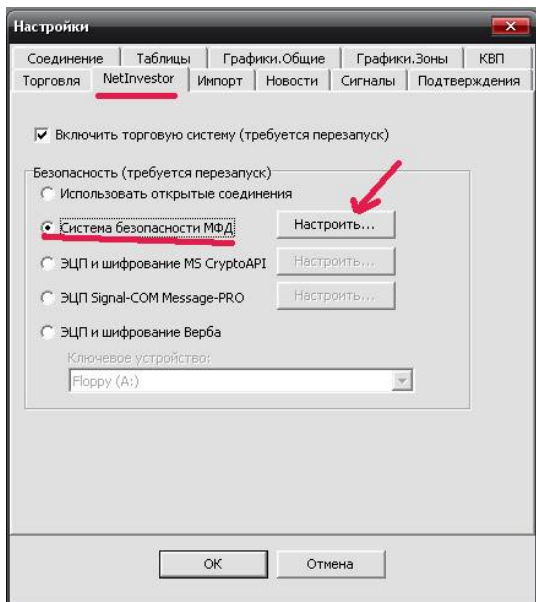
Настройки

Соединение | Таблицы | Графики.Общие | Графики.Зоны | КВП
Торговля | NetInvestor | Импорт | Новости | Сигналы | Подтверждения

Включить торговую систему (требуется перезапуск)

Безопасность (требуется перезапуск)
Использовать открытые соединения
Система безопасности МФД
Настроить...
ЭЦП и шифрование MS CryptoAPI
Настроить...
ЭЦП Signal-COM Message-PRO
Настроить...
ЭЦП и шифрование Верба
Ключевое устройство:
Floppy (A:)

OK
Отмена